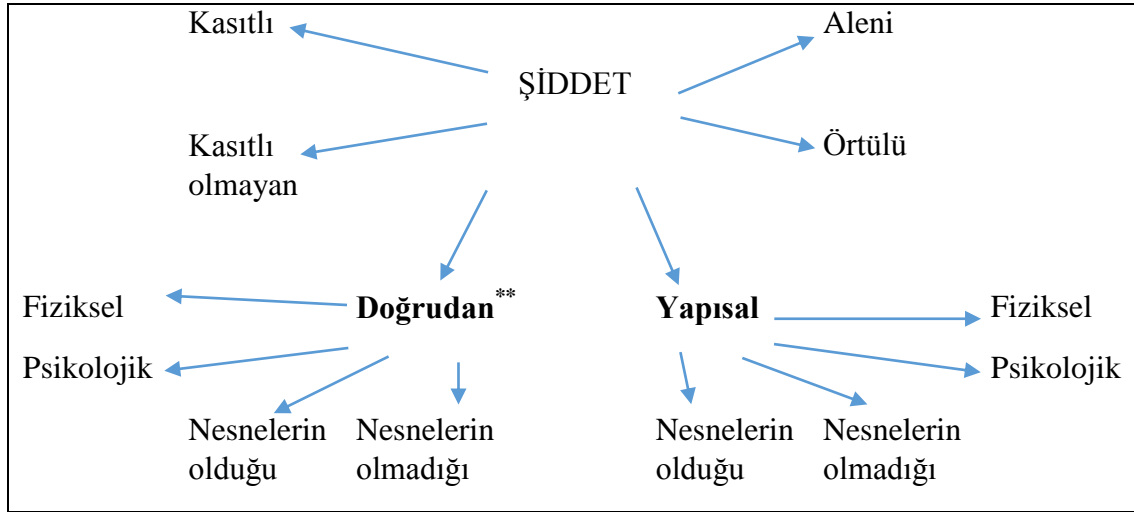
Kasıtlı

Aleni

ŞİDDET

Kasıtlı olmayan

Örtülü

Fiziksel

**Doğrudan**$^{**}$

**Yapısal**

Fiziksel

Psikolojik

Psikolojik

Nesnelerin olduğu

Nesnelerin olmadığı

Nesnelerin olduğu

Nesnelerin olmadığı